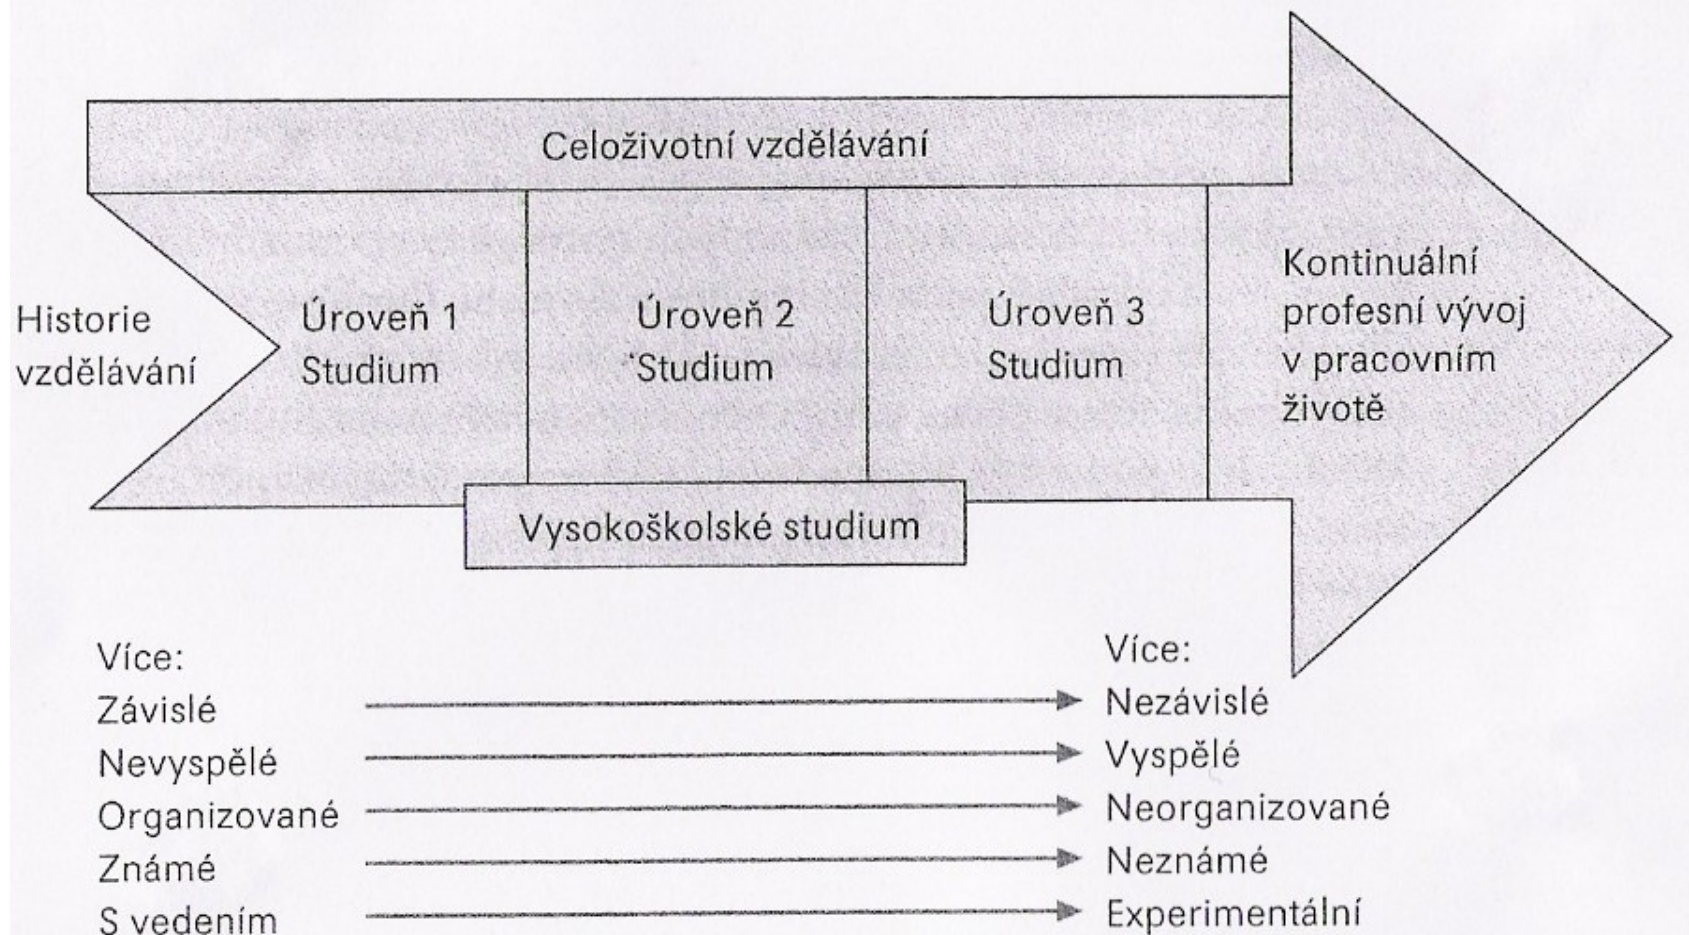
Celoživotní vzdělávání

Historie vzdělávání

Úroveň 1 Studium

Úroveň 2 Studium

Úroveň 3 Studium

Kontinuální profesní vývoj v pracovním životě

Vysokoškolské studium

Více:
Závislé → Nezávislé
Nevyspělé → Vyspělé
Organizované → Neorganizované
Známé → Neznámé
S vedením → Experimentální

Více: